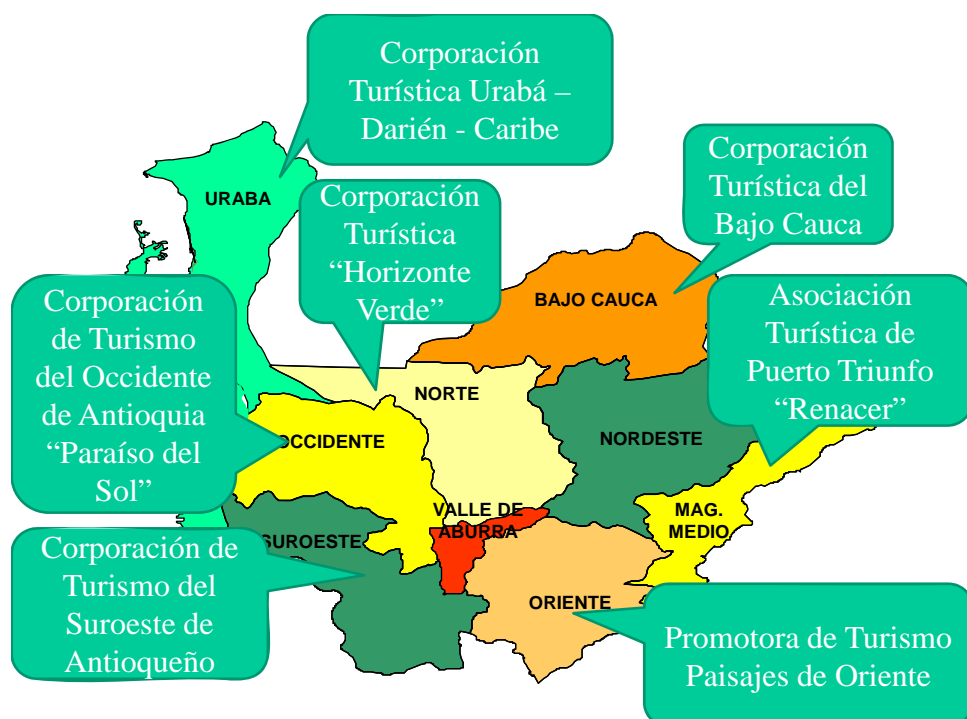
Corporación Turística Urabá – Darién - Caribe

URABA

Corporación Turística “Horizonte Verde”

Corporación Turística del Bajo Cauca

BAJO CAUCA

Corporación de Turismo del Occidente de Antioquia “Paraíso del Sol”

Asociación Turística de Puerto Triunfo “Renacer”

NORTE

OCCIDENTE

NORDESTE

VALLE DE ABURRA

MAG. MEDIO

SUROESTE

Corporación de Turismo del Suroeste de Antioqueño

ORIENTE

Promotora de Turismo Paisajes de Oriente